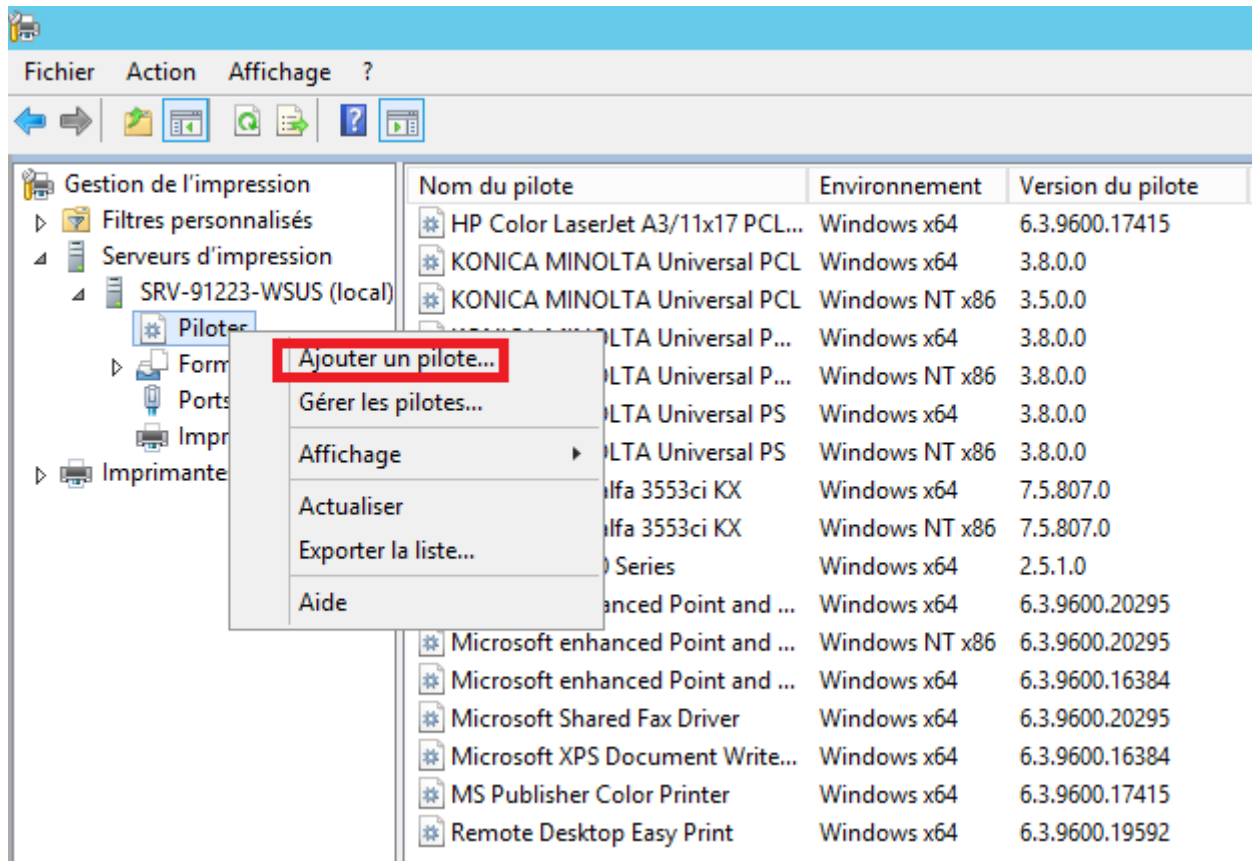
Fichier Action Affichage ?

Gestion de l'impression
Filtres personnalisés
Serveurs d'impression
SRV-91223-WSUS (local)
Pilotes
Form
Ports
Impr
Imprimante

Ajouter un pilote...
Gérer les pilotes...
Affichage
Actualiser
Exporter la liste...
Aide

| Nom du pilote | Environnement | Version du pilote |
|---|---|---|
| HP Color LaserJet A3/11x17 PCL... | Windows x64 | 6.3.9600.17415 |
| KONICA MINOLTA Universal PCL | Windows x64 | 3.8.0.0 |
| KONICA MINOLTA Universal PCL | Windows NT x86 | 3.5.0.0 |
| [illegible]LTA Universal P... | Windows x64 | 3.8.0.0 |
| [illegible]LTA Universal P... | Windows NT x86 | 3.8.0.0 |
| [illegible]LTA Universal PS | Windows x64 | 3.8.0.0 |
| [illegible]LTA Universal PS | Windows NT x86 | 3.8.0.0 |
| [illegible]alfa 3553ci KX | Windows x64 | 7.5.807.0 |
| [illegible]alfa 3553ci KX | Windows NT x86 | 7.5.807.0 |
| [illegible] Series | Windows x64 | 2.5.1.0 |
| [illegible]nhanced Point and ... | Windows x64 | 6.3.9600.20295 |
| Microsoft enhanced Point and ... | Windows NT x86 | 6.3.9600.20295 |
| Microsoft enhanced Point and ... | Windows x64 | 6.3.9600.16384 |
| Microsoft Shared Fax Driver | Windows x64 | 6.3.9600.20295 |
| Microsoft XPS Document Write... | Windows x64 | 6.3.9600.16384 |
| MS Publisher Color Printer | Windows x64 | 6.3.9600.17415 |
| Remote Desktop Easy Print | Windows x64 | 6.3.9600.19592 |